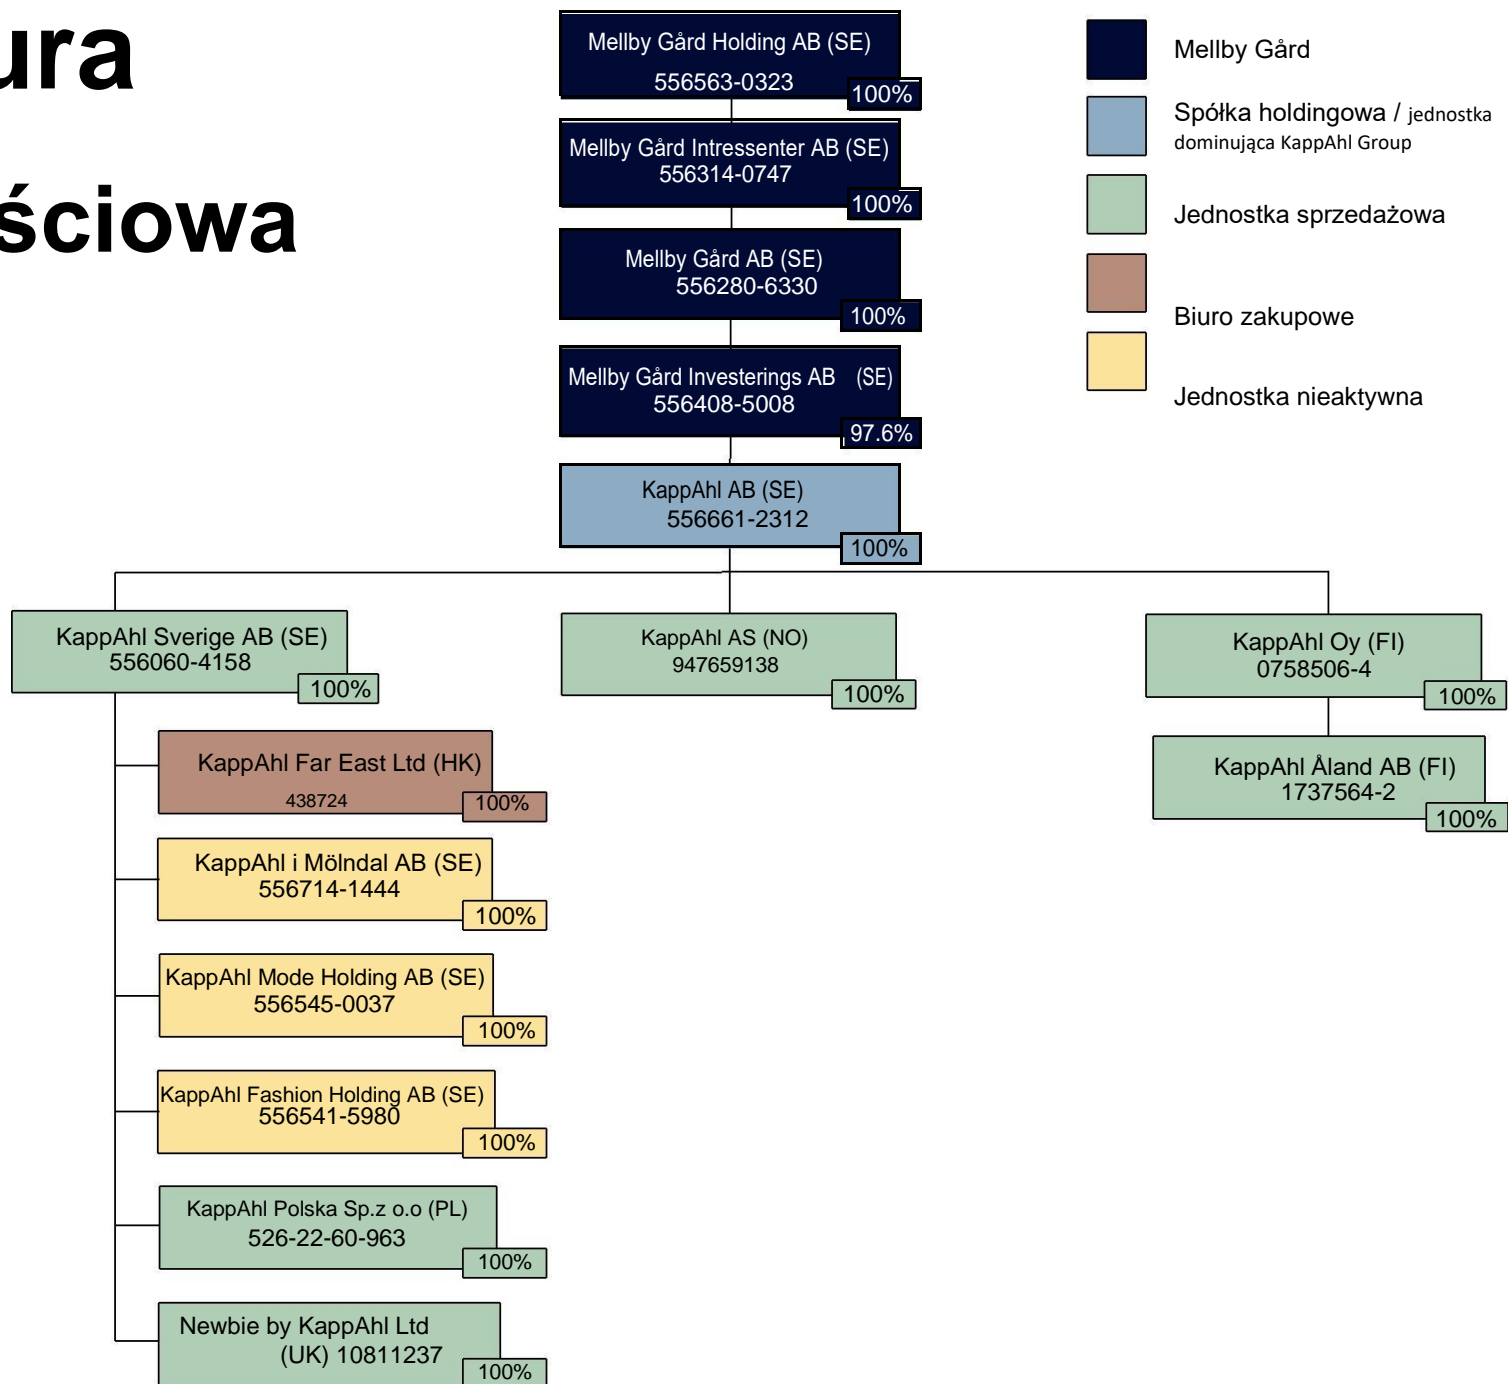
ura

ściowa

Mellby Gård Holding AB (SE)
556563-0323
100%

Mellby Gård Intressenter AB (SE)
556314-0747
100%

Mellby Gård AB (SE)
556280-6330
100%

Mellby Gård Investerings AB (SE)
556408-5008
97.6%

KappAhl AB (SE)
556661-2312
100%

Mellby Gård

Spółka holdingowa / jednostka dominująca KappAhl Group

Jednostka sprzedażowa

Biuro zakupowe

Jednostka nieaktywna

KappAhl Sverige AB (SE)
556060-4158
100%

KappAhl AS (NO)
947659138
100%

KappAhl Oy (FI)
0758506-4
100%

KappAhl Åland AB (FI)
1737564-2
100%

KappAhl Far East Ltd (HK)
438724
100%

KappAhl i Mölndal AB (SE)
556714-1444
100%

KappAhl Mode Holding AB (SE)
556545-0037
100%

KappAhl Fashion Holding AB (SE)
556541-5980
100%

KappAhl Polska Sp.z o.o (PL)
526-22-60-963
100%

Newbie by KappAhl Ltd
(UK) 10811237
100%